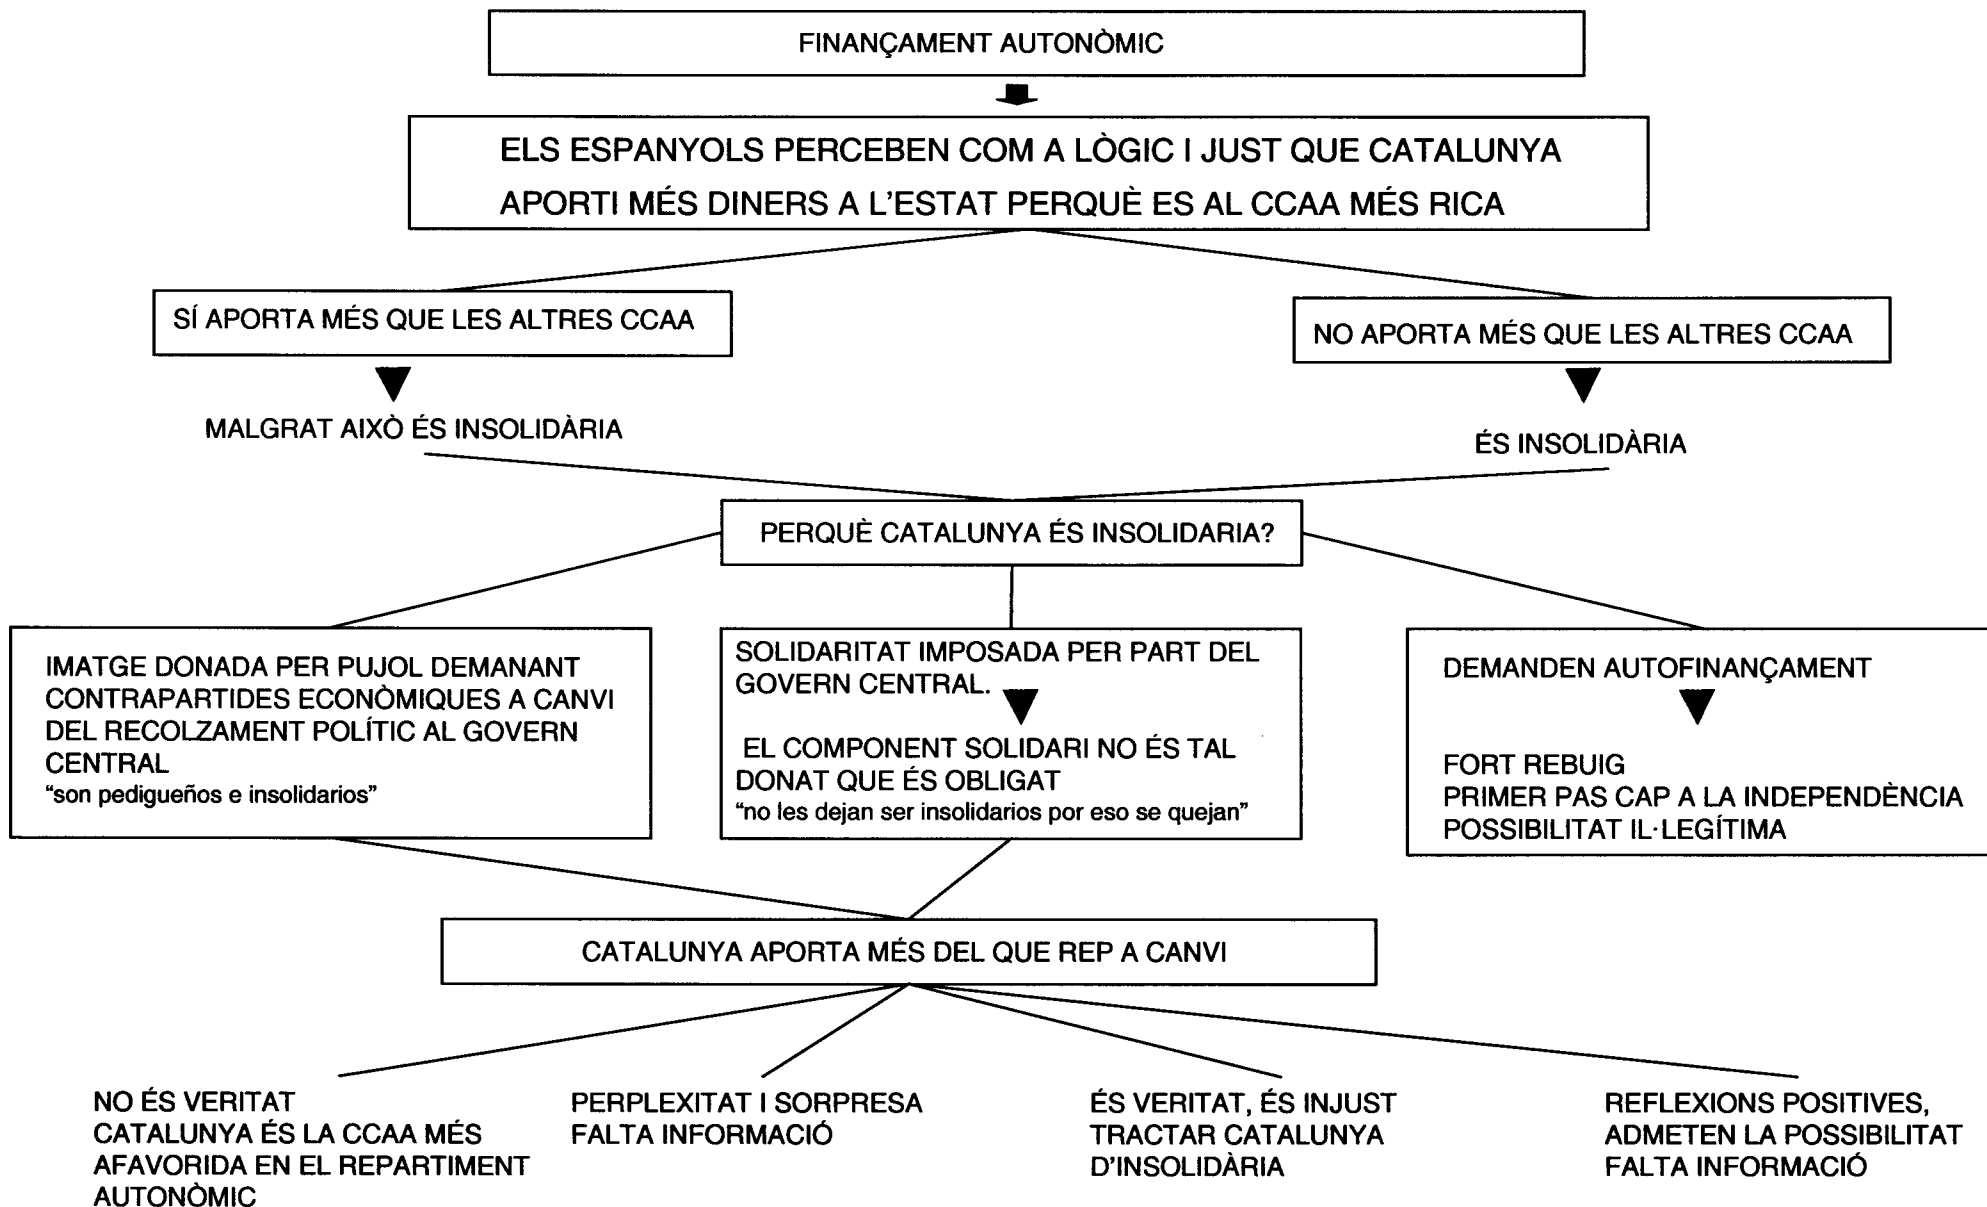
FINANÇAMENT AUTONÒMIC

ELS ESPANYOLS PERCEBEN COM A LÒGIC I JUST QUE CATALUNYA APORTI MÉS DINERS A L'ESTAT PERQUÈ ES AL CCAA MÉS RICA

SÍ APORTA MÉS QUE LES ALTRES CCAA

MALGRAT AIXÒ ÉS INSOLIDÀRIA

NO APORTA MÉS QUE LES ALTRES CCAA

ÉS INSOLIDÀRIA

PERQUÈ CATALUNYA ÉS INSOLIDARIA?

IMATGE DONADA PER PUJOL DEMANANT CONTRAPARTIDES ECONÒMIQUES A CANVI DEL RECOLZAMENT POLÍTIC AL GOVERN CENTRAL
"son pedigueños e insolidarios"

SOLIDARITAT IMPOSADA PER PART DEL GOVERN CENTRAL.

EL COMPONENT SOLIDARI NO ÉS TAL DONAT QUE ÉS OBLIGAT
"no les dejan ser insolidarios por eso se quejan"

DEMANDEN AUTOFINANÇAMENT

FORT REBUIG
PRIMER PAS CAP A LA INDEPENDÈNCIA
POSSIBILITAT IL·LEGÍTIMA

CATALUNYA APORTA MÉS DEL QUE REP A CANVI

NO ÉS VERITAT
CATALUNYA ÉS LA CCAA MÉS AFAVORIDA EN EL REPARTIMENT AUTONÒMIC

PERPLEXITAT I SORPRESA
FALTA INFORMACIÓ

ÉS VERITAT, ÉS INJUST TRACTAR CATALUNYA D'INSOLIDÀRIA

REFLEXIONS POSITIVES, ADMETEN LA POSSIBILITAT
FALTA INFORMACIÓ